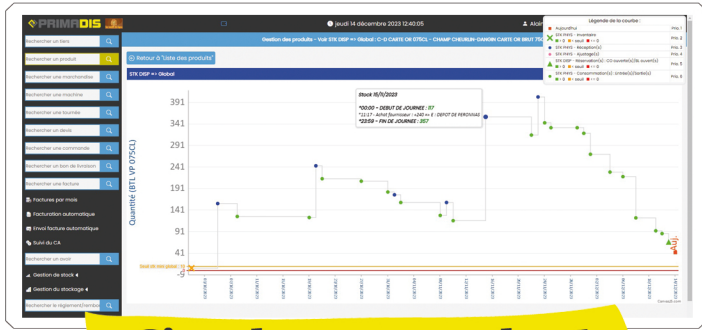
PRIMADIS

jeudi 14 décembre 2023 12:40:05

Alain

Rechercher un tiers
Rechercher un produit
Rechercher une marchandise
Rechercher une machine
Rechercher une tournée
Rechercher un devis
Rechercher une commande
Rechercher un bon de livraison
Rechercher une facture
Factures par mois
Facturation automatique
Envoi facture automatique
Suivi du CA
Rechercher un avoir
Gestion de stock
Gestion du stockage
Rechercher le règlement/remise

Gestion des produits - Voir STK DISP => Global : C-D CARTE OR 075CL - CHAMP CHEURLIN-DANGIN CARTE OR BRUT 75CL

Retour à "Liste des produits"

STK DISP => Global

Légende de la courbe :
Aujourd'hui
STK PHYS - Inventaire
STK PHYS - Réception(s)
STK PHYS - Ajustage(s)
STK DISP - Réservation(s) : CO ouverte(s)/BL ouvert(s)
STK PHYS - Consommation(s) : cmde(s)/Sortie(s)
seuil
Prio. 1
Prio. 2
Prio. 3
Prio. 4
Prio. 5
Prio. 6

Stock 15/11/2023
*00:00 - DEBUT DE JOURNEE : 117
*11:17 - Achat fournisseur : +240 => E : DEPOT DE PERONNAS
*23:59 - FIN DE JOURNEE : 357

Quantité (BTL VP 075CL)

391
341
291
241
191
141
91
41
-9

Seuil de stock global : 10

CanvasJS.com